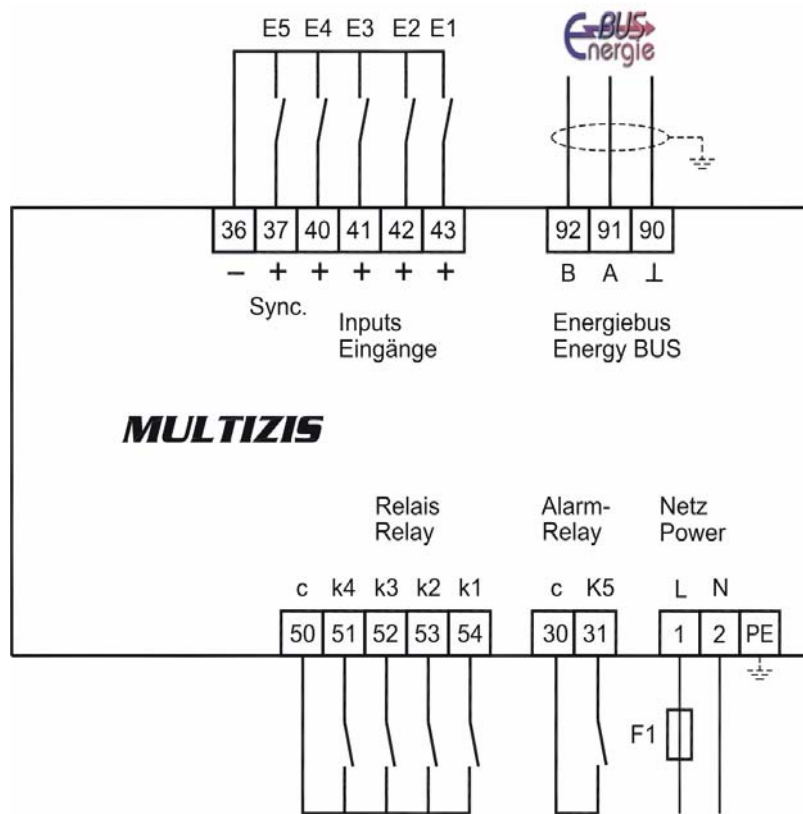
E5 E4 E3 E2 E1

E-BUS Energie

| 36 | 37 | 40 | 41 | 42 | 43 |
|---|---|---|---|---|---|
| – | + | + | + | + | + |

| 92 | 91 | 90 |
|---|---|---|
| B | A | ⊥ |

Sync.

Inputs
Eingänge

Energiebus
Energy BUS

MULTIZIS

Relais
Relay

Alarm-
Relay

Netz
Power

| c | k4 | k3 | k2 | k1 |
|---|---|---|---|---|
| 50 | 51 | 52 | 53 | 54 |

| c | K5 |
|---|---|
| 30 | 31 |

| L | N | |
|---|---|---|
| 1 | 2 | PE |

F1